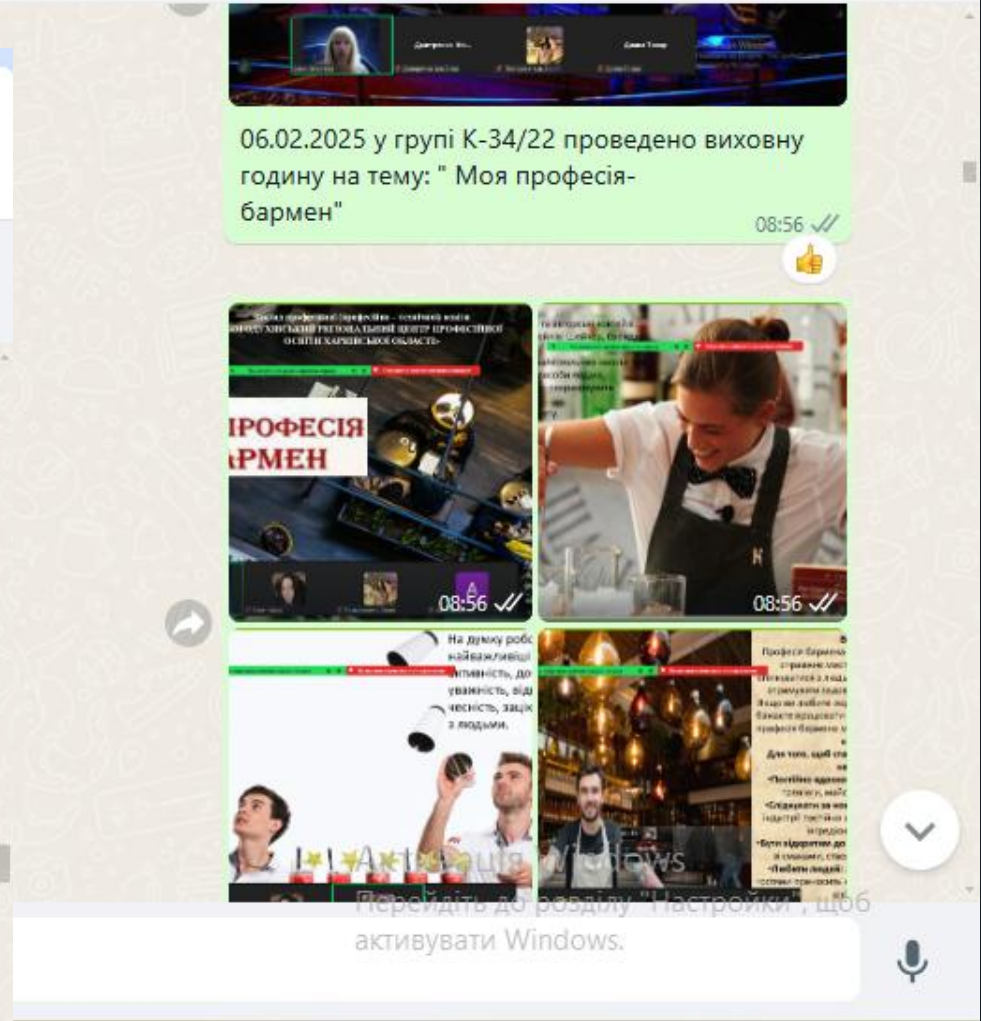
06.02.2025 у групі К-34/22 проведено виховну годину на тему: " Моя професія-бармен"

08:56

ПРОФЕСІЯ
АРМЕН

08:56

08:56

На думку робо
найважливіші
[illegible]тивність, до
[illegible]уважність, від
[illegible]чесність, зацік
з людьми.

Активація Windows
Перейдіть до розділу "Настройки", щоб активувати Windows.